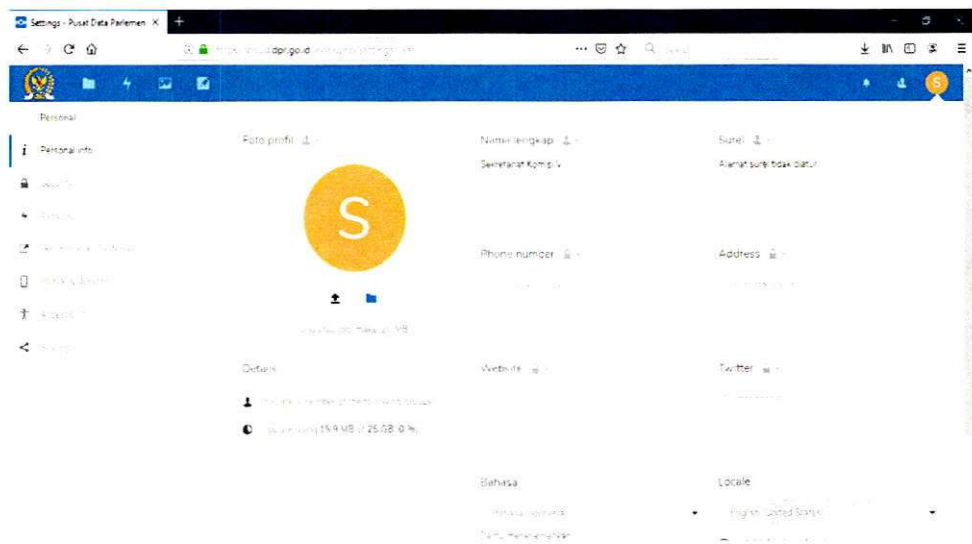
Settings - Pusat Data Parlemen ×

Personal

Personal info

Foto profil

S

Details

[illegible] 15.9 MB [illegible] 25 GB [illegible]

Nama lengkap

Sekretariat Komisi V

Phone number

Website

Bahasa

Surel

Alamat surel tidak diatur

Address

Twitter

Locale

English (United States)